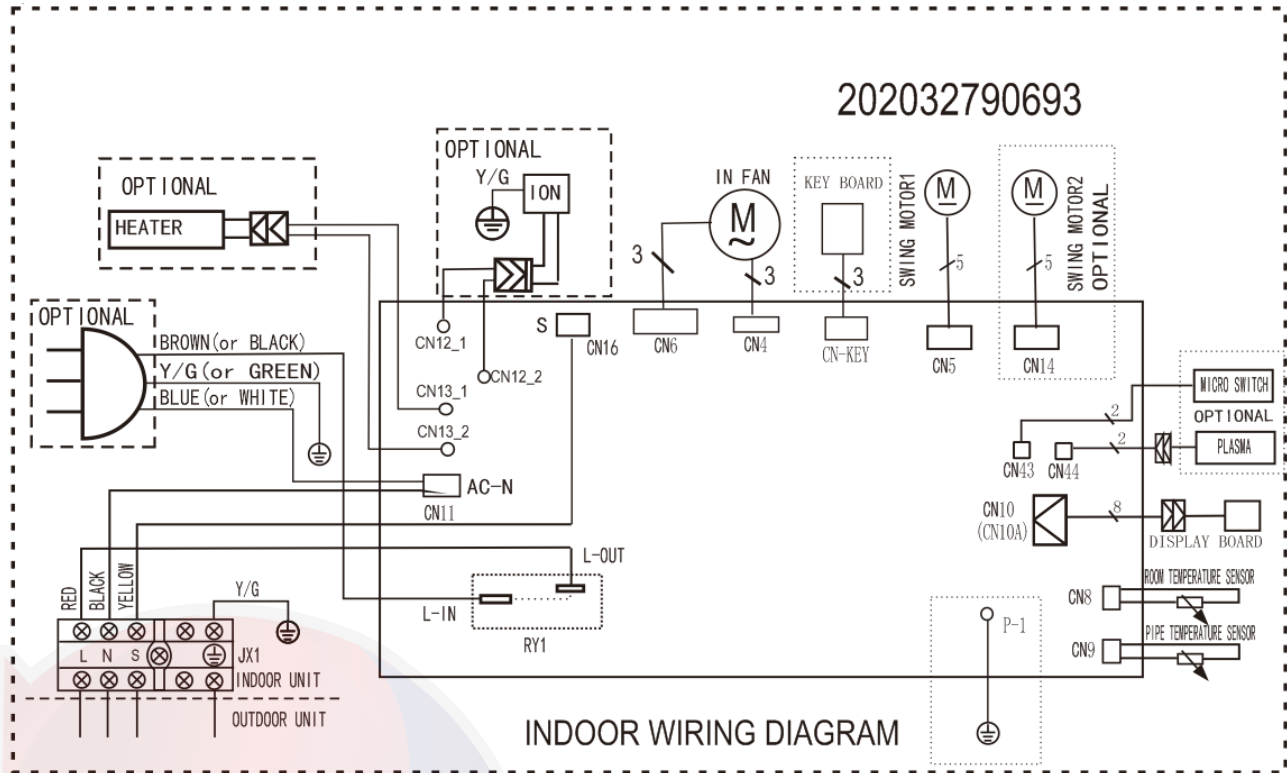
202032790693

OPTIONAL
HEATER

OPTIONAL
Y/G
ION

IN FAN
M
3
3

KEY BOARD
3

SWING MOTOR1
M
5

SWING MOTOR2
OPTIONAL
M
5

OPTIONAL
BROWN(or BLACK)
Y/G(or GREEN)
BLUE(or WHITE)

CN12_1
CN12_2
S
CN16
CN6
CN4
CN-KEY
CN5
CN14

CN13_1
CN13_2

MICRO SWITCH
OPTIONAL
2
2
CN43
CN44
PLASMA

AC-N
CN11

CN10
(CN10A)
8
DISPLAY BOARD

L-OUT
L-IN
RY1

RED
BLACK
YELLOW
Y/G
L N S
JX1
INDOOR UNIT
OUTDOOR UNIT

P-1

CN8
ROOM TEMPERATURE SENSOR
CN9
PIPE TEMPERATURE SENSOR

INDOOR WIRING DIAGRAM